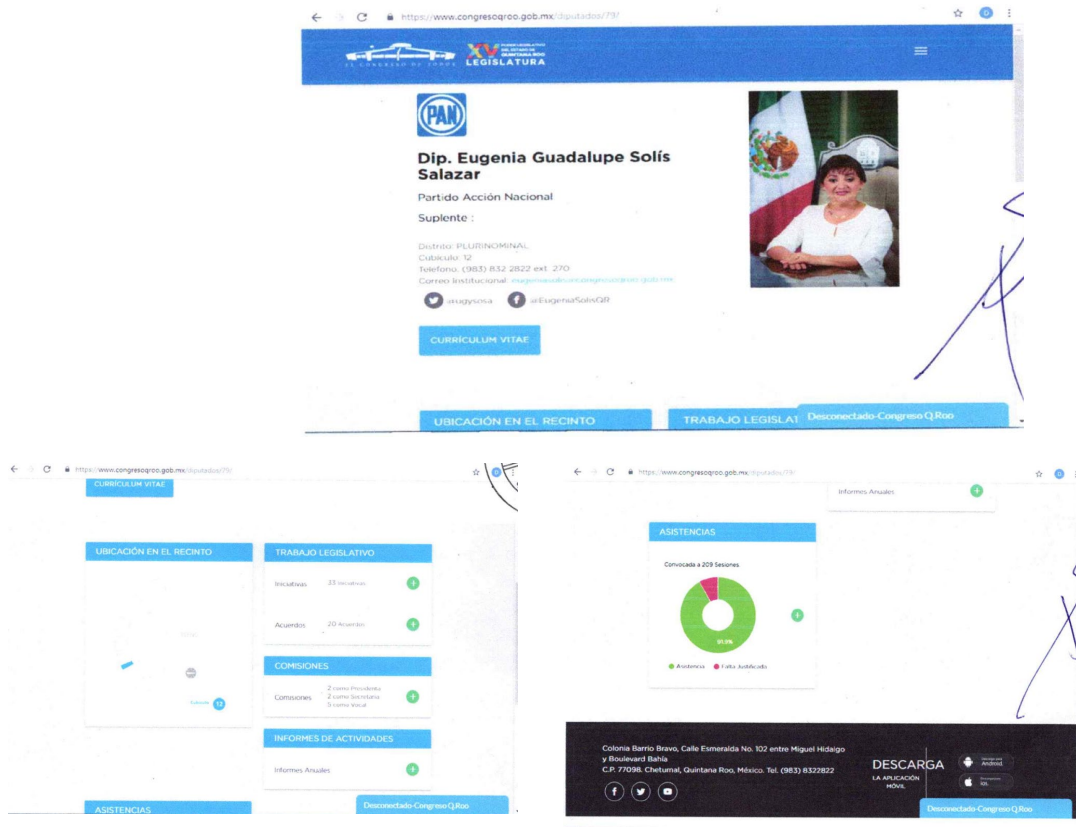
https://www.congresoqroo.gob.mx/diputados/73/

EL CONGRESO DE TODOS XV PODER LEGISLATIVO DEL ESTADO DE QUINTANA ROO LEGISLATURA

PAN

Dip. Eugenia Guadalupe Solís Salazar

Partido Acción Nacional

Suplente :

Distrito: PLURINOMINAL
Cubículo: 12
Teléfono: (983) 832 2822 ext. 270
Correo Institucional: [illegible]

@eugysosa @EugeniaSolisQR

CURRÍCULUM VITAE

UBICACIÓN EN EL RECINTO

TRABAJO LEGISLAT

Desconectado-Congreso Q.Roo

https://www.congresoqroo.gob.mx/diputados/73/

CURRÍCULUM VITAE

UBICACIÓN EN EL RECINTO

Cubículo 12

TRABAJO LEGISLATIVO

Iniciativas 33 Iniciativas

Acuerdos 20 Acuerdos

COMISIONES

Comisiones 2 como Presidenta 2 como Secretaria 5 como Vocal

INFORMES DE ACTIVIDADES

Informes Anuales

ASISTENCIAS

Desconectado-Congreso Q.Roo

https://www.congresoqroo.gob.mx/diputados/73/

Informes Anuales

ASISTENCIAS

Convocada a 209 Sesiones

91.9%

Asistencia Falta Justificada

Colonia Barrio Bravo, Calle Esmeralda No. 102 entre Miguel Hidalgo y Boulevard Bahía
C.P. 77098, Chetumal, Quintana Roo, México. Tel. (983) 8322822

DESCARGA
LA APLICACIÓN MÓVIL

Android

iOS

Desconectado-Congreso Q.Roo